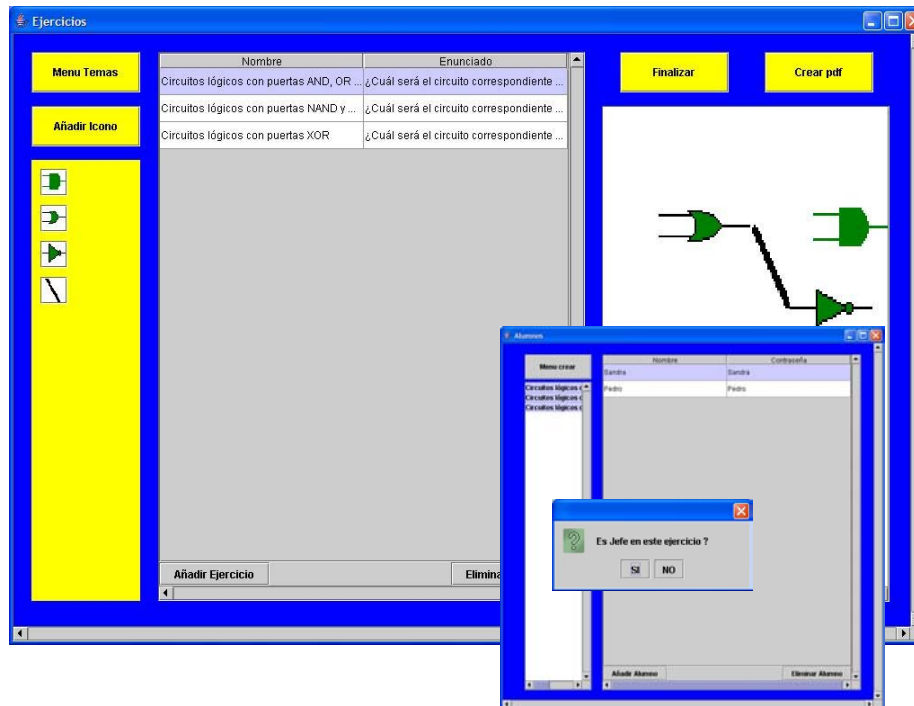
Ejercicios

Menu Temas

Añadir Icono

| Nombre | Enunciado |
|---|---|
| Circuitos lógicos con puertas AND, OR ... | ¿Cuál será el circuito correspondiente ... |
| Circuitos lógicos con puertas NAND y ... | ¿Cuál será el circuito correspondiente ... |
| Circuitos lógicos con puertas XOR | ¿Cuál será el circuito correspondiente ... |

Añadir Ejercicio

Elimina

Finalizar

Crear pdf

Alumnos

Menu crear

Circuitos lógicos (
Circuitos lógicos (
Circuitos lógicos (

| Nombre | Contraseña |
|---|---|
| Sandra | Sandra |
| Pedro | Pedro |

Es Jefe en este ejercicio ?

SI

NO

Añadir Alumno

Eliminar Alumno